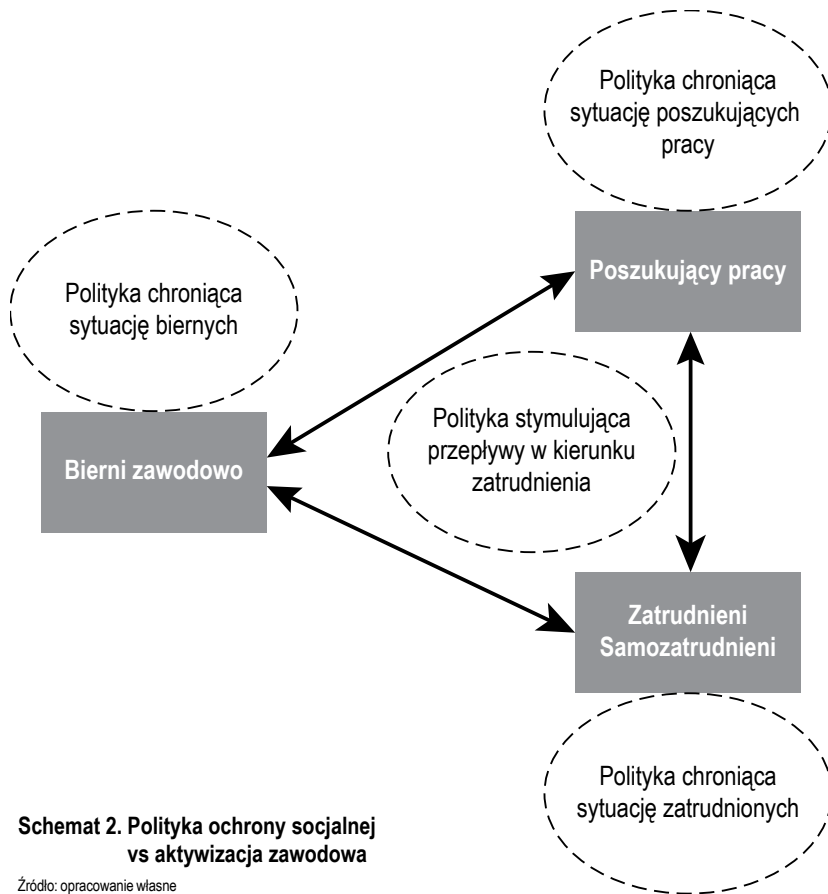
Polityka chroniąca sytuację poszukujących pracy

Poszukujący pracy

Polityka chroniąca sytuację biernych

Polityka stymulująca przepływy w kierunku zatrudnienia

Bierni zawodowo

Zatrudnieni Samozatrudnieni

Polityka chroniąca sytuację zatrudnionych

Schemat 2. Polityka ochrony socjalnej vs aktywizacja zawodowa

Źródło: opracowanie własne